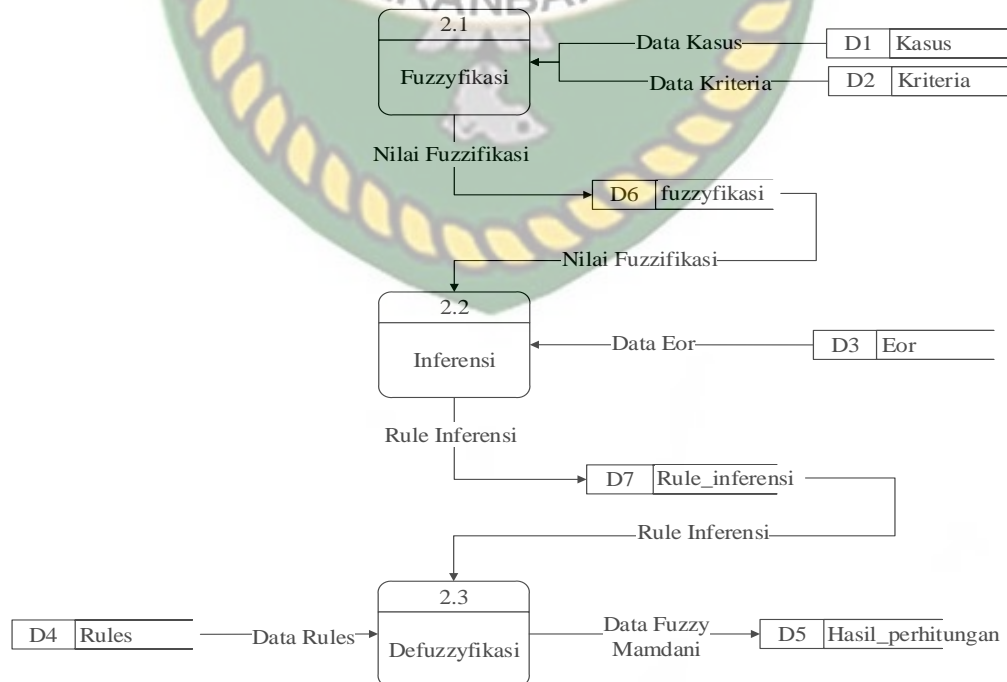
2.1
Fuzzyfikasi
Data Kasus
D1 Kasus
Data Kriteria
D2 Kriteria
Nilai Fuzzifikasi
D6 fuzzyfikasi
Nilai Fuzzifikasi
2.2
Inferensi
Data Eor
D3 Eor
Rule Inferensi
D7 Rule_inferensi
Rule Inferensi
2.3
Defuzzyfikasi
D4 Rules
Data Rules
Data Fuzzy Mamdani
D5 Hasil_perhitungan